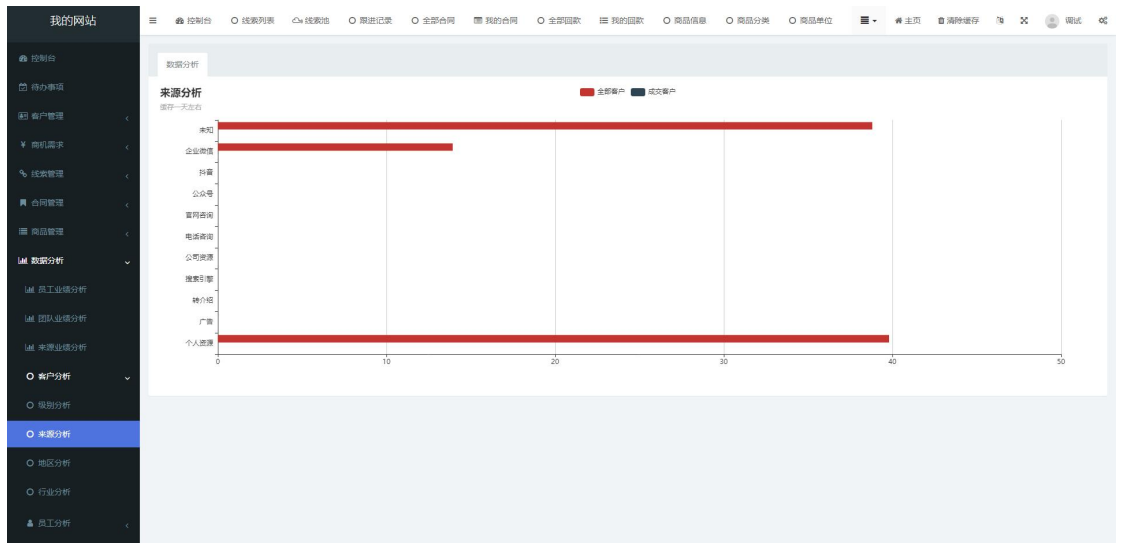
我的网站

控制台
待办事项
客户管理
商机需求
线索管理
合同管理
商品管理
数据分析
员工业绩分析
团队业绩分析
来源业绩分析
客户分析
级别分析
来源分析
地区分析
行业分析
员工分析

控制台 线索列表 线索池 跟进记录 全部合同 我的合同 全部回款 我的回款 商品信息 商品分类 商品单位 主页 清除缓存 调试

数据分析

来源分析
缓存一天左右

全部客户 成交客户

| 来源 |
|---|
| 未知 |
| 企业微信 |
| 抖音 |
| 公众号 |
| 官网咨询 |
| 电话咨询 |
| 公司资源 |
| 搜索引擎 |
| 转介绍 |
| 广告 |
| 个人资源 |

0 10 20 30 40 50